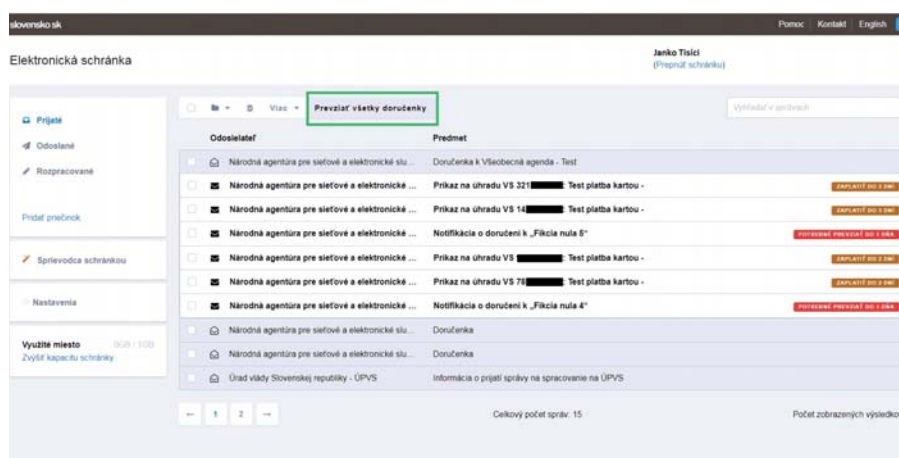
slovensko.sk

Pomoc | Kontakt | English

Elektronická schránka

Janko Tisíci
(Prepnúť schránku)

Prijaté
Odoslané
Rozpracované

Pridať priečinok

Sprievodca schránkou

Nastavenia

Využité miesto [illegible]
Zvýšiť kapacitu schránky

Viac | Prevziať všetky doručenky

Vyhľadať v správach

| Odosielateľ | Predmet | |
|---|---|---|
| Národná agentúra pre sieťové a elektronické slu... | Doručenka k Všeobecná agenda - Test | |
| Národná agentúra pre sieťové a elektronické ... | Príkaz na úhradu VS 321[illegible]: Test platba kartou - | ZAPLATIŤ DO 3 DNÍ |
| Národná agentúra pre sieťové a elektronické ... | Príkaz na úhradu VS 14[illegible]: Test platba kartou - | ZAPLATIŤ DO 3 DNÍ |
| Národná agentúra pre sieťové a elektronické ... | Notifikácia o doručení k „Fikcia nula 5“ | POTREBNÉ PREVZIAŤ DO 1 DŇA |
| Národná agentúra pre sieťové a elektronické ... | Príkaz na úhradu VS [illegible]: Test platba kartou - | ZAPLATIŤ DO 3 DNÍ |
| Národná agentúra pre sieťové a elektronické ... | Príkaz na úhradu VS 78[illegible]: Test platba kartou - | ZAPLATIŤ DO 3 DNÍ |
| Národná agentúra pre sieťové a elektronické ... | Notifikácia o doručení k „Fikcia nula 4“ | POTREBNÉ PREVZIAŤ DO 1 DŇA |
| Národná agentúra pre sieťové a elektronické slu... | Doručenka | |
| Národná agentúra pre sieťové a elektronické slu... | Doručenka | |
| Úrad vlády Slovenskej republiky - ÚPVS | Informácia o prijatí správy na spracovanie na ÚPVS | |

← 1 2 →

Celkový počet správ: 15

Počet zobrazených výsledko